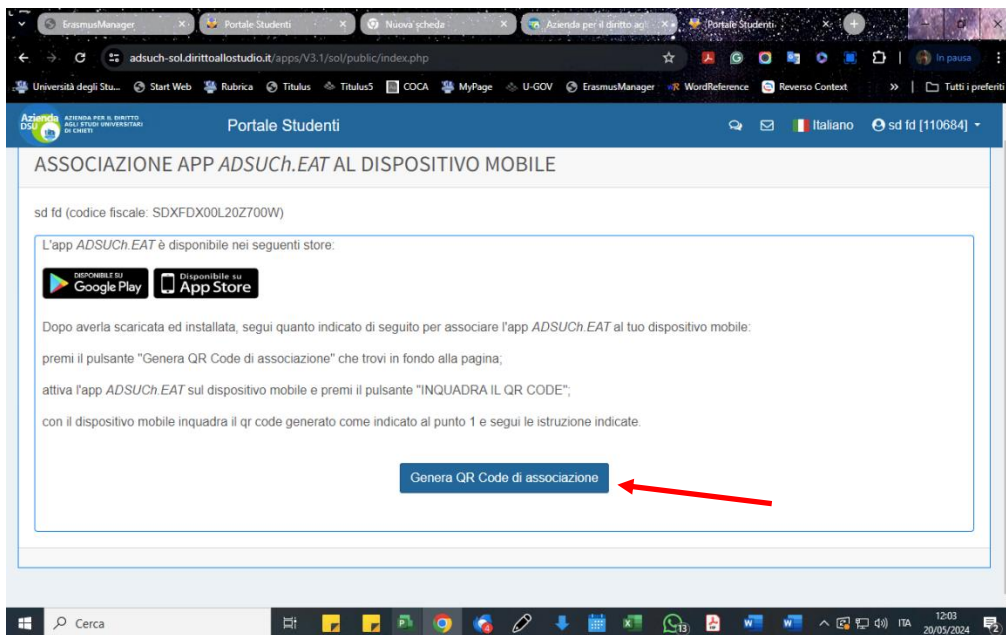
ErasmusManager × Portale Studenti × Nuova scheda × Azienda per il diritto ag × Portale Studenti ×

adsuch-sol.dirittoallostudio.it/apps/V3.1/sol/public/index.php

In pausa

Università degli Stu... Start Web Rubrica Titulus Titulus5 COCA MyPage U-GOV ErasmusManager WordReference Reverso Context » Tutti i preferiti

Azienda DSU AZIENDA PER IL DIRITTO AGLI STUDI UNIVERSITARI DI CHIETI

Portale Studenti

Italiano sd fd [110684]

ASSOCIAZIONE APP *ADSUCh.EAT* AL DISPOSITIVO MOBILE

sd fd (codice fiscale: SDXFDX00L20Z700W)

L'app *ADSUCh.EAT* è disponibile nei seguenti store:

DISPONIBILE SU Google Play

Disponibile su App Store

Dopo averla scaricata ed installata, segui quanto indicato di seguito per associare l'app *ADSUCh.EAT* al tuo dispositivo mobile:

premi il pulsante "Genera QR Code di associazione" che trovi in fondo alla pagina;

attiva l'app *ADSUCh.EAT* sul dispositivo mobile e premi il pulsante "INQUADRA IL QR CODE";

con il dispositivo mobile inquadra il qr code generato come indicato al punto 1 e segui le istruzione indicate.

Genera QR Code di associazione

Cerca

13

ITA 12:03 20/05/2024